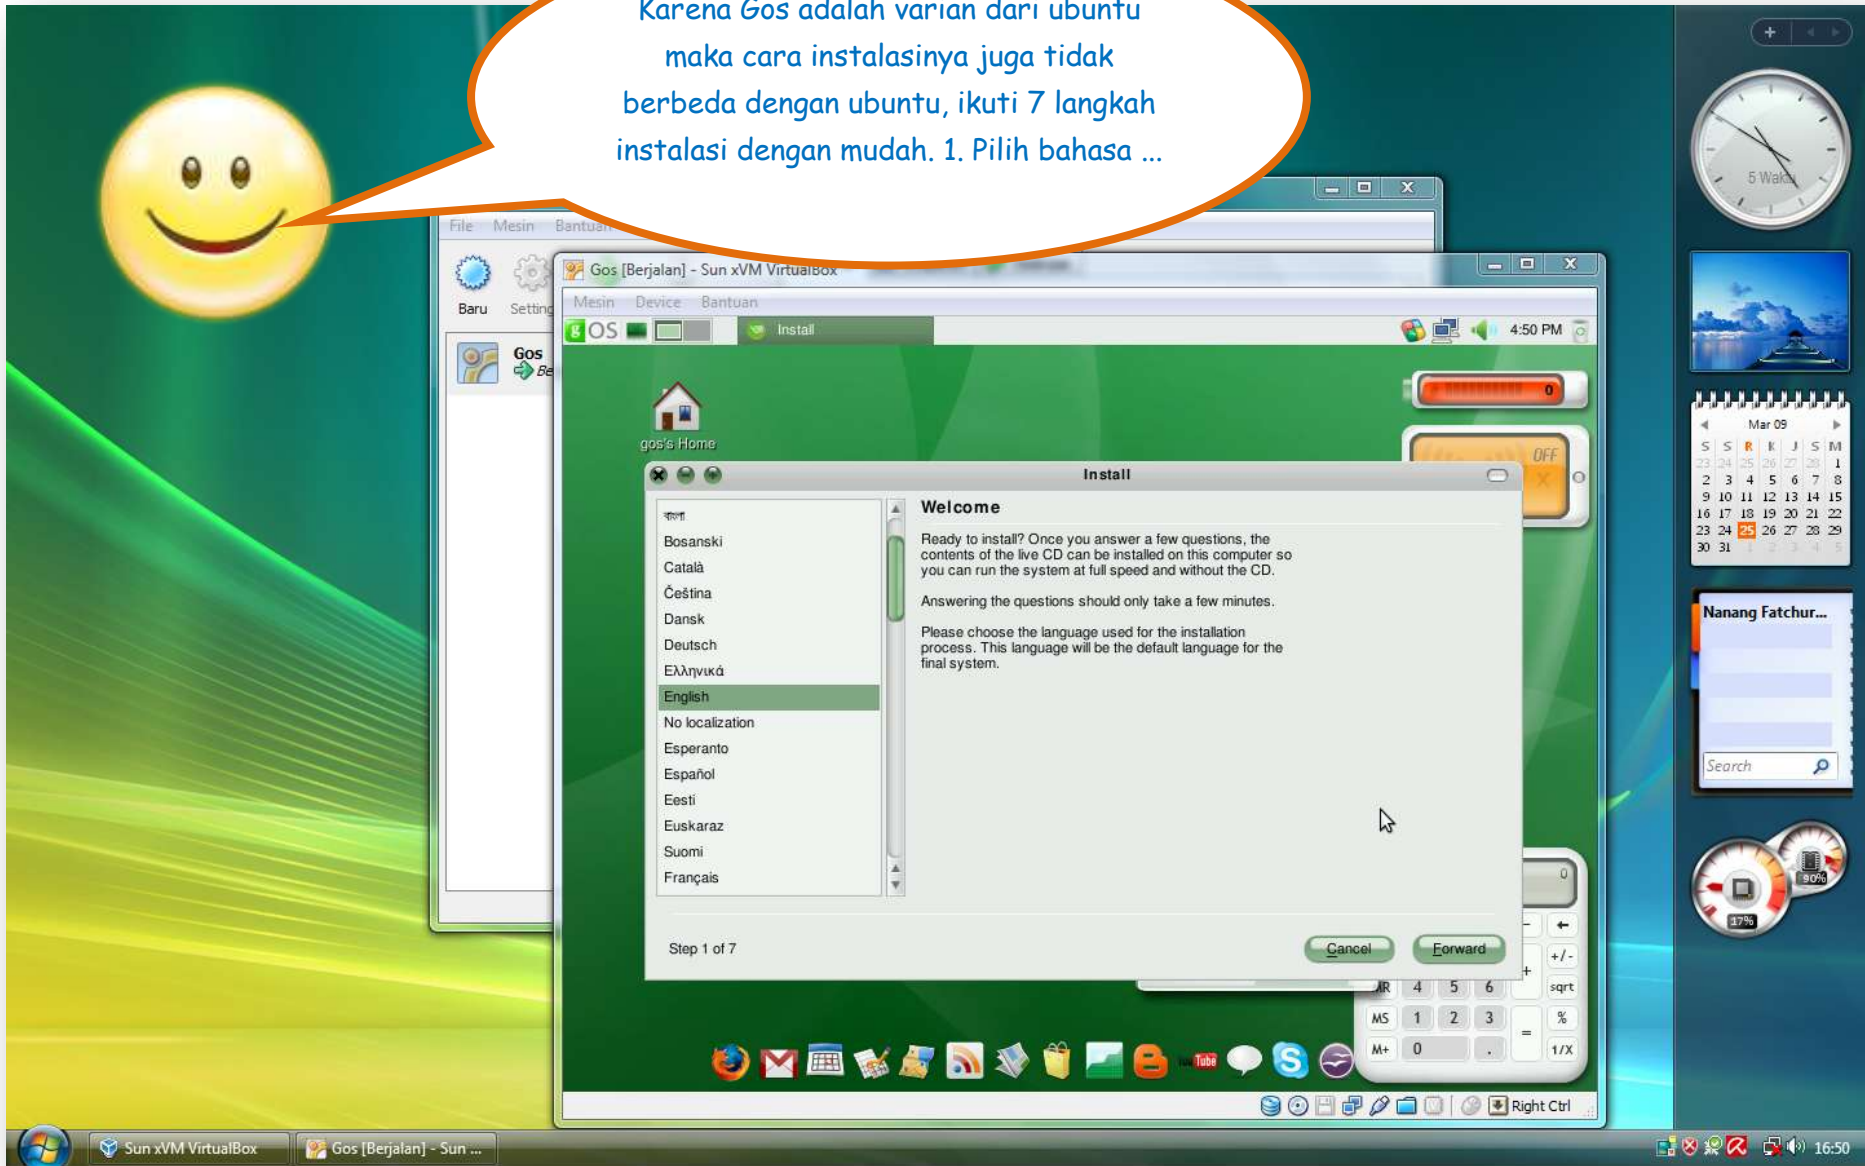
Karena Gos adalah varian dari ubuntu maka cara instalasinya juga tidak berbeda dengan ubuntu, ikuti 7 langkah instalasi dengan mudah. 1. Pilih bahasa ...

File Mesin Bantuan

Baru Setting

Gos

Gos [Berjalan] - Sun xVM VirtualBox

Mesin Device Bantuan

gOS Install 4:50 PM

gos's Home

OFF

Install

বাংলা
Bosanski
Català
Čeština
Dansk
Deutsch
Ελληνικά
English
No localization
Esperanto
Español
Eesti
Euskaraz
Suomi
Français

Welcome

Ready to install? Once you answer a few questions, the contents of the live CD can be installed on this computer so you can run the system at full speed and without the CD.

Answering the questions should only take a few minutes.

Please choose the language used for the installation process. This language will be the default language for the final system.

Step 1 of 7

Cancel Forward

MS M+ 4 5 6 1 2 3 0 . = +/- sqrt % 1/X

Right Ctrl

5 Waktu

Mar 09
S S R K J S M
23 24 25 26 27 28 1
2 3 4 5 6 7 8
9 10 11 12 13 14 15
16 17 18 19 20 21 22
23 24 25 26 27 28 29
30 31 1 2 3 4 5

Nanang Fatchur...

Search

17% 90%

Sun xVM VirtualBox Gos [Berjalan] - Sun ...

16:50